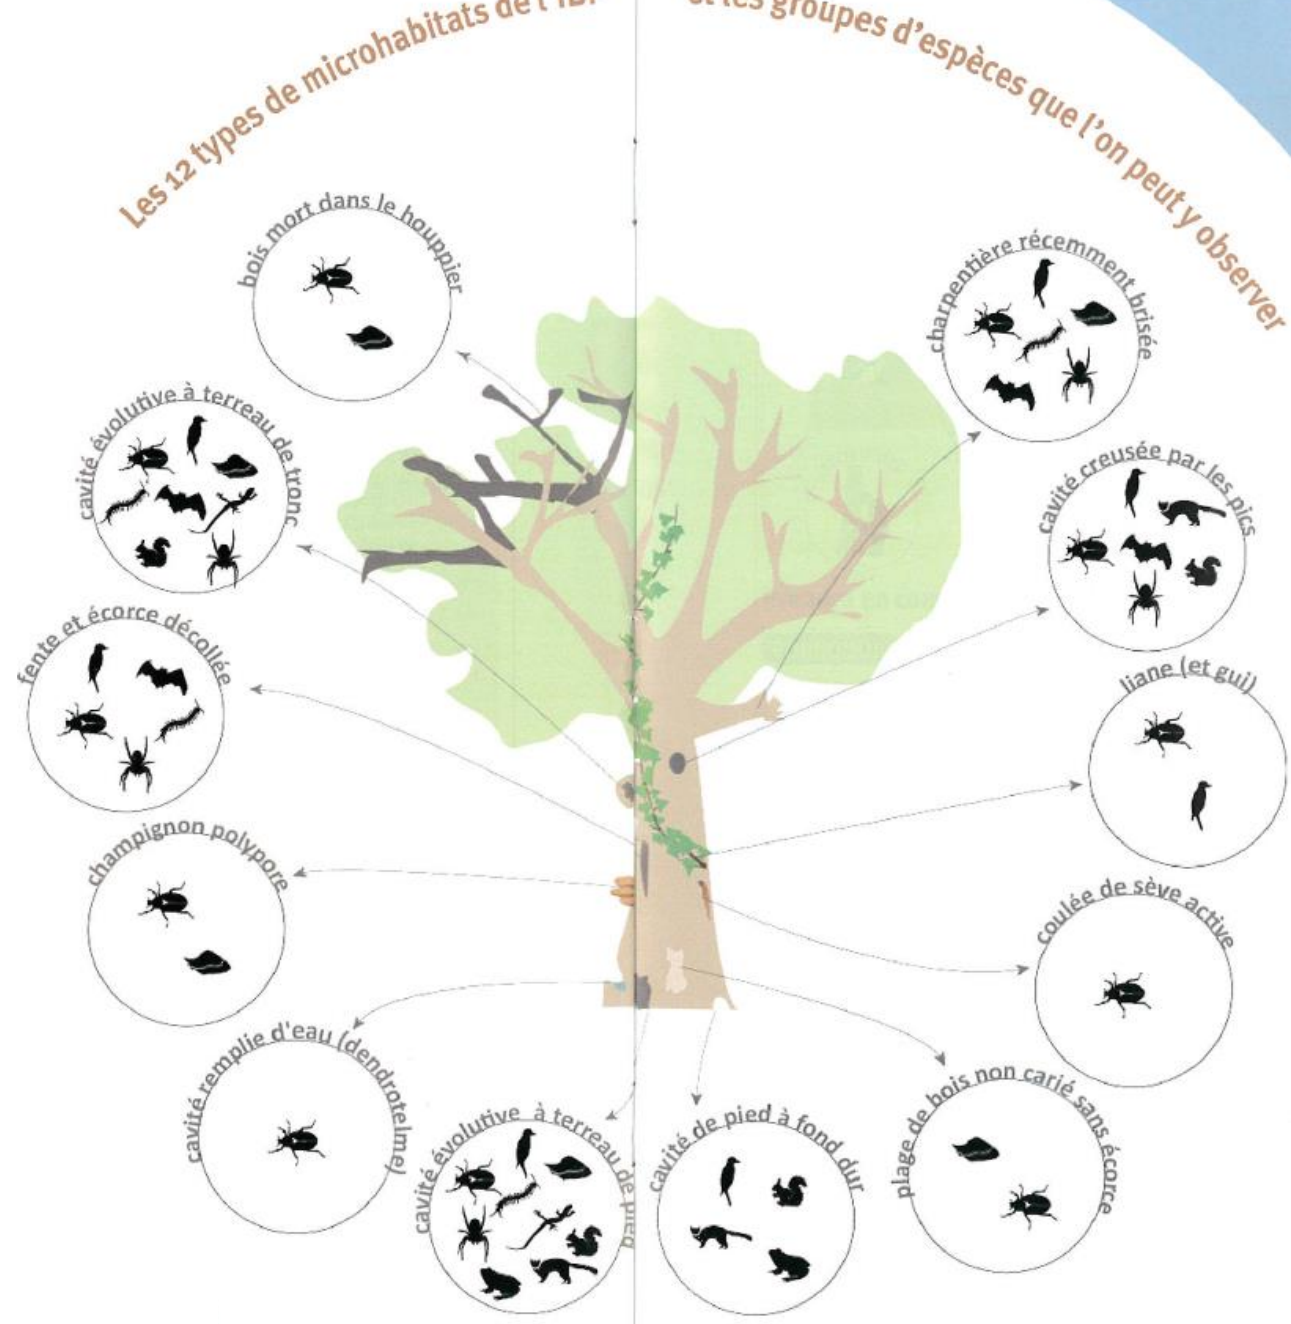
Les 12 types de microhabitats de l'IB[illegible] et les groupes d'espèces que l'on peut y observer

bois mort dans le houppier

charpentière récemment brisée

cavité évolutive à terreau de tronc

cavité creusée par les pics

fente et écorce décollée

liane (et gui)

champignon polypore

coulée de sève active

cavité remplie d'eau (dendrotelme)

cavité évolutive à terreau de pied

cavité de pied à fond dur

plage de bois non carié sans écorce